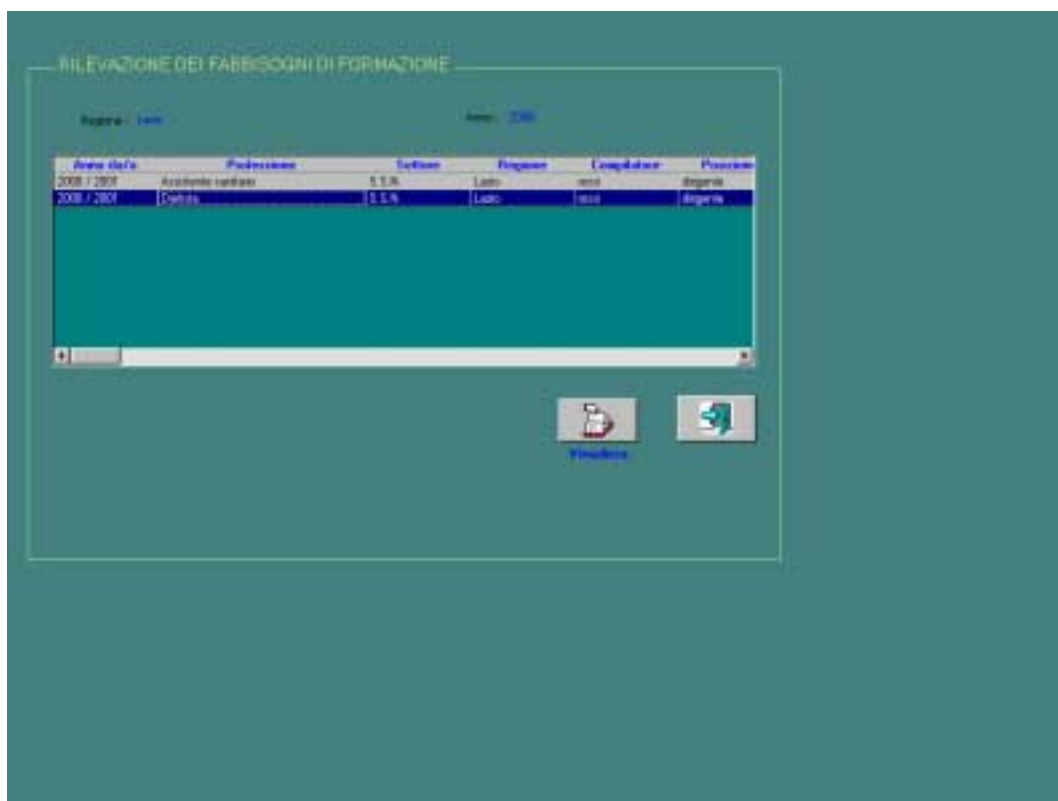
RILEVAZIONE DEI FABBISOGNI DI FORMAZIONE

Regione: Lazio

Anno: 2000

| Anno da/a | Professione | Settore | Regione | Compilatore | Posizione |
|---|---|---|---|---|---|
| 2000 / 2001 | Assistente sanitario | S.S.N. | Lazio | rossi | dirigente |
| 2000 / 2001 | Dietista | S.S.N. | Lazio | rossi | dirigente |

Visualizza